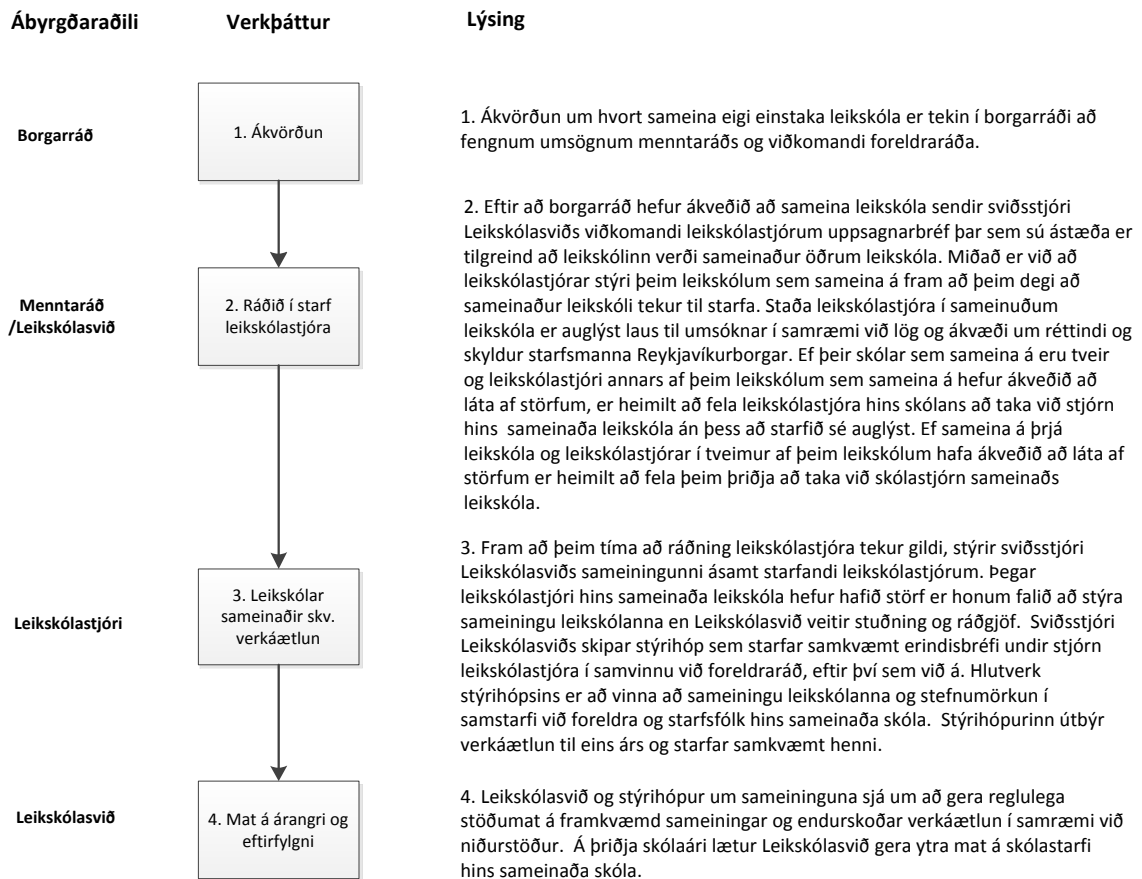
Ábyrgðaraðili

Verkþáttur

Lýsing

Borgarráð

1. Ákvörðun

1. Ákvörðun um hvort sameina eigi einstaka leikskóla er tekin í borgarráði að fengnum umsögnum menntaráðs og viðkomandi foreldraráða.

Menntaráð /Leikskólasvið

2. Ráðið í starf leikskólastjóra

2. Eftir að borgarráð hefur ákveðið að sameina leikskóla sendir sviðsstjóri Leikskólasviðs viðkomandi leikskólastjórum uppsagnarbréf þar sem sú ástæða er tilgreind að leikskólinn verði sameinaður öðrum leikskóla. Miðað er við að leikskólastjórar stýri þeim leikskólum sem sameina á fram að þeim degi að sameinaður leikskóli tekur til starfa. Staða leikskólastjóra í sameinuðum leikskóla er auglýst laus til umsóknar í samræmi við lög og ákvæði um réttindi og skyldur starfsmanna Reykjavíkurborgar. Ef þeir skólar sem sameina á eru tveir og leikskólastjóri annars af þeim leikskólum sem sameina á hefur ákveðið að láta af störfum, er heimilt að fela leikskólastjóra hins skólans að taka við stjórn hins sameinaða leikskóla án þess að starfið sé auglýst. Ef sameina á þrjá leikskóla og leikskólastjórar í tveimur af þeim leikskólum hafa ákveðið að láta af störfum er heimilt að fela þeim þriðja að taka við skólastjórn sameinaðs leikskóla.

Leikskólastjóri

3. Leikskólar sameinaðir skv. verkáætlun

3. Fram að þeim tíma að ráðning leikskólastjóra tekur gildi, stýrir sviðsstjóri Leikskólasviðs sameiningunni ásamt starfandi leikskólastjórum. Þegar leikskólastjóri hins sameinaða leikskóla hefur hafið störf er honum falið að stýra sameiningu leikskólanna en Leikskólasvið veitir stuðning og ráðgjöf. Sviðsstjóri Leikskólasviðs skipar stýrihóp sem starfar samkvæmt erindisbréfi undir stjórn leikskólastjóra í samvinnu við foreldraráð, eftir því sem við á. Hlutverk stýrihópsins er að vinna að sameiningu leikskólanna og stefnumörkun í samstarfi við foreldra og starfsfólk hins sameinaða skóla. Stýrihópurinn útbýr verkáætlun til eins árs og starfar samkvæmt henni.

Leikskólasvið

4. Mat á árangri og eftirfylgni

4. Leikskólasvið og stýrihópur um sameininguna sjá um að gera reglulega stöðumat á framkvæmd sameiningar og endurskoðar verkáætlun í samræmi við niðurstöður. Á þriðja skólaári lætur Leikskólasvið gera ytra mat á skólastarfi hins sameinaða skóla.